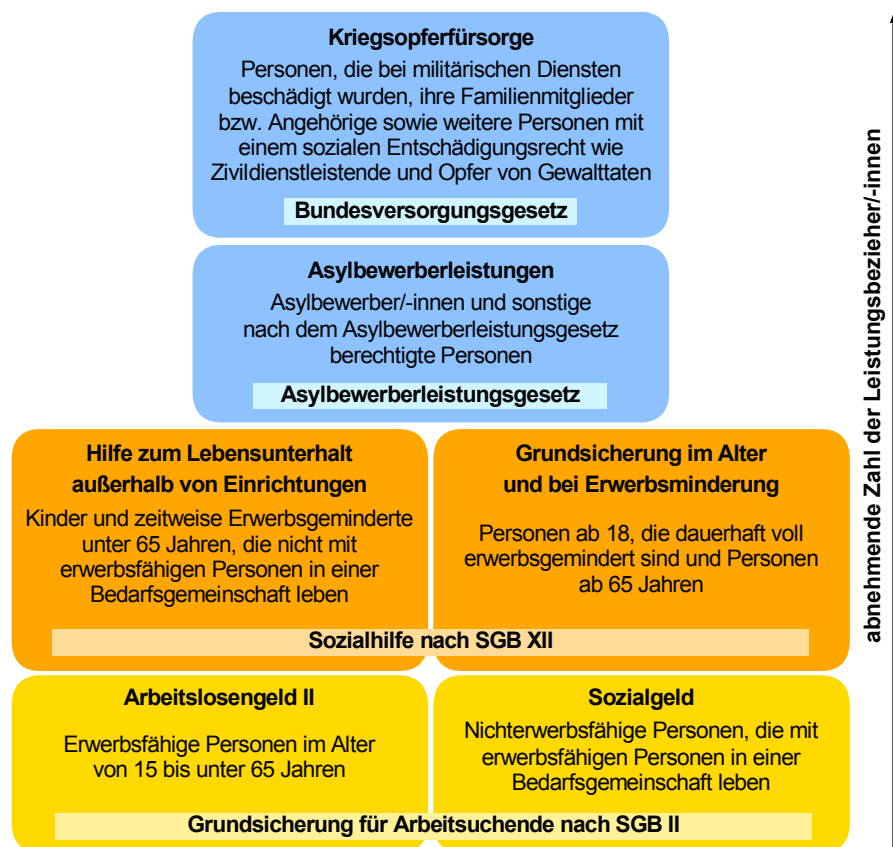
Kriegsopferfürsorge

Personen, die bei militärischen Diensten beschädigt wurden, ihre Familienmitglieder bzw. Angehörige sowie weitere Personen mit einem sozialen Entschädigungsrecht wie Zivildienstleistende und Opfer von Gewalttaten

Bundesversorgungsgesetz

Asylbewerberleistungen

Asylbewerber/-innen und sonstige nach dem Asylbewerberleistungsgesetz berechtigte Personen

Asylbewerberleistungsgesetz

Hilfe zum Lebensunterhalt außerhalb von Einrichtungen

Kinder und zeitweise Erwerbsgeminderte unter 65 Jahren, die nicht mit erwerbsfähigen Personen in einer Bedarfsgemeinschaft leben

Grundsicherung im Alter und bei Erwerbsminderung

Personen ab 18, die dauerhaft voll erwerbsgemindert sind und Personen ab 65 Jahren

Sozialhilfe nach SGB XII

Arbeitslosengeld II

Erwerbsfähige Personen im Alter von 15 bis unter 65 Jahren

Sozialgeld

Nichterwerbsfähige Personen, die mit erwerbsfähigen Personen in einer Bedarfsgemeinschaft leben

Grundsicherung für Arbeitsuchende nach SGB II

abnehmende Zahl der Leistungsbezieher/-innen